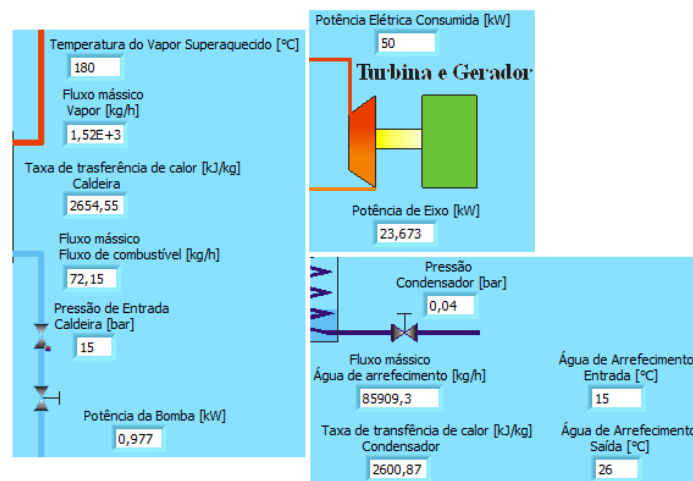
Temperatura do Vapor Superaquecido [°C]
180

Fluxo mássico
Vapor [kg/h]
1,52E+3

Taxa de trasferência de calor [kJ/kg]
Caldeira
2654,55

Fluxo mássico
Fluxo de combustível [kg/h]
72,15

Pressão de Entrada
Caldeira [bar]
15

Potência da Bomba [kW]
0,977

Potência Elétrica Consumida [kW]
50

Turbina e Gerador

Potência de Eixo [kW]
23,673

Pressão
Condensador [bar]
0,04

Fluxo mássico
Água de arrefecimento [kg/h]
85909,3

Água de Arrefecimento
Entrada [°C]
15

Taxa de transfência de calor [kJ/kg]
Condensador
2600,87

Água de Arrefecimento
Saída [°C]
26